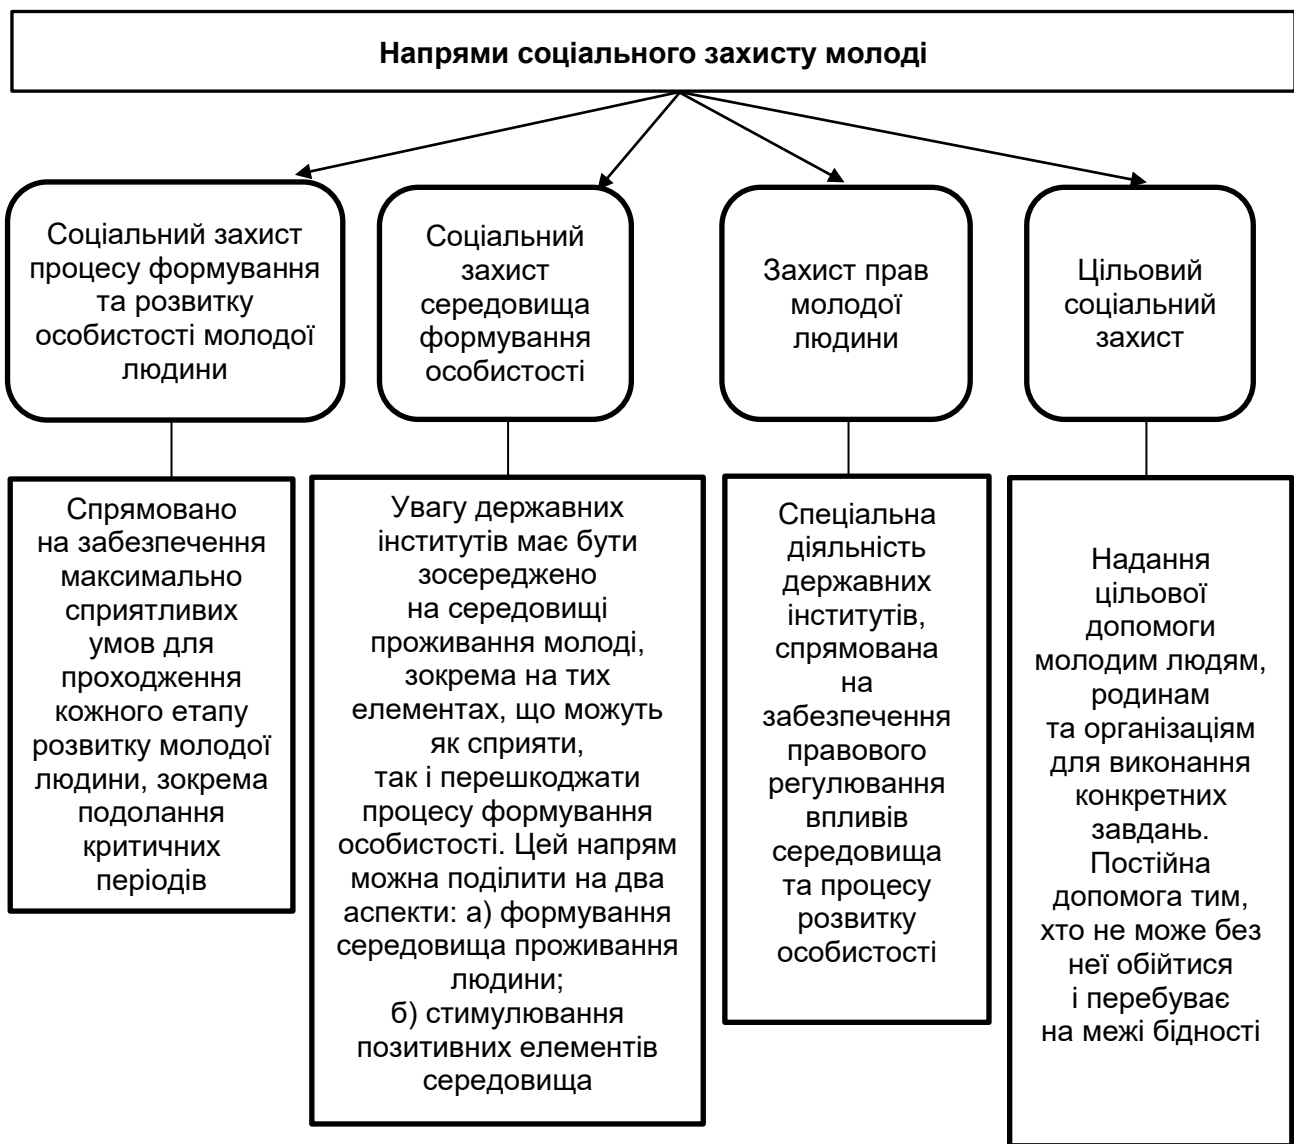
Напрями соціального захисту молоді

Соціальний захист процесу формування та розвитку особистості молодої людини

Спрямовано на забезпечення максимально сприятливих умов для проходження кожного етапу розвитку молодої людини, зокрема подолання критичних періодів

Соціальний захист середовища формування особистості

Увагу державних інститутів має бути зосереджено на середовищі проживання молоді, зокрема на тих елементах, що можуть як сприяти, так і перешкоджати процесу формування особистості. Цей напрям можна поділити на два аспекти: а) формування середовища проживання людини;
б) стимулювання позитивних елементів середовища

Захист прав молодої людини

Спеціальна діяльність державних інститутів, спрямована на забезпечення правового регулювання впливів середовища та процесу розвитку особистості

Цільовий соціальний захист

Надання цільової допомоги молодим людям, родинам та організаціям для виконання конкретних завдань. Постійна допомога тим, хто не може без неї обійтися і перебуває на межі бідності